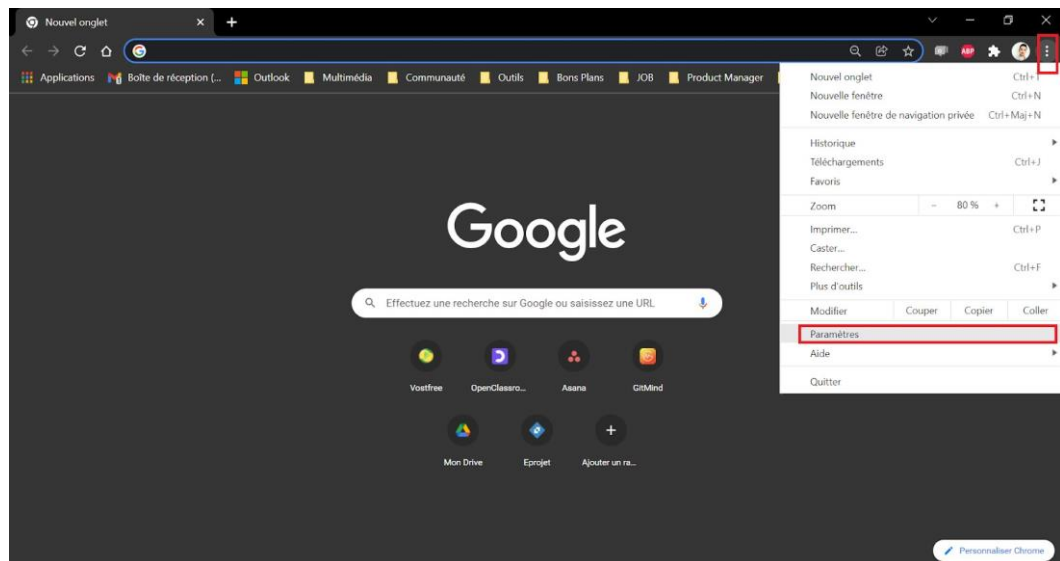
Nouvel onglet ×

Applications Boîte de réception (... Outlook Multimédia Communauté Outils Bons Plans JOB Product Manager

Google

Effectuez une recherche sur Google ou saisissez une URL

Vostfree OpenClassro... Asana GitMind

Mon Drive Eprojet Ajouter un ra...

Nouvel onglet Ctrl+T
Nouvelle fenêtre Ctrl+N
Nouvelle fenêtre de navigation privée Ctrl+Maj+N
Historique
Téléchargements Ctrl+J
Favoris
Zoom − 80 % +
Imprimer... Ctrl+P
Caster...
Rechercher... Ctrl+F
Plus d'outils
Modifier Couper Copier Coller
Paramètres
Aide
Quitter

Personnaliser Chrome